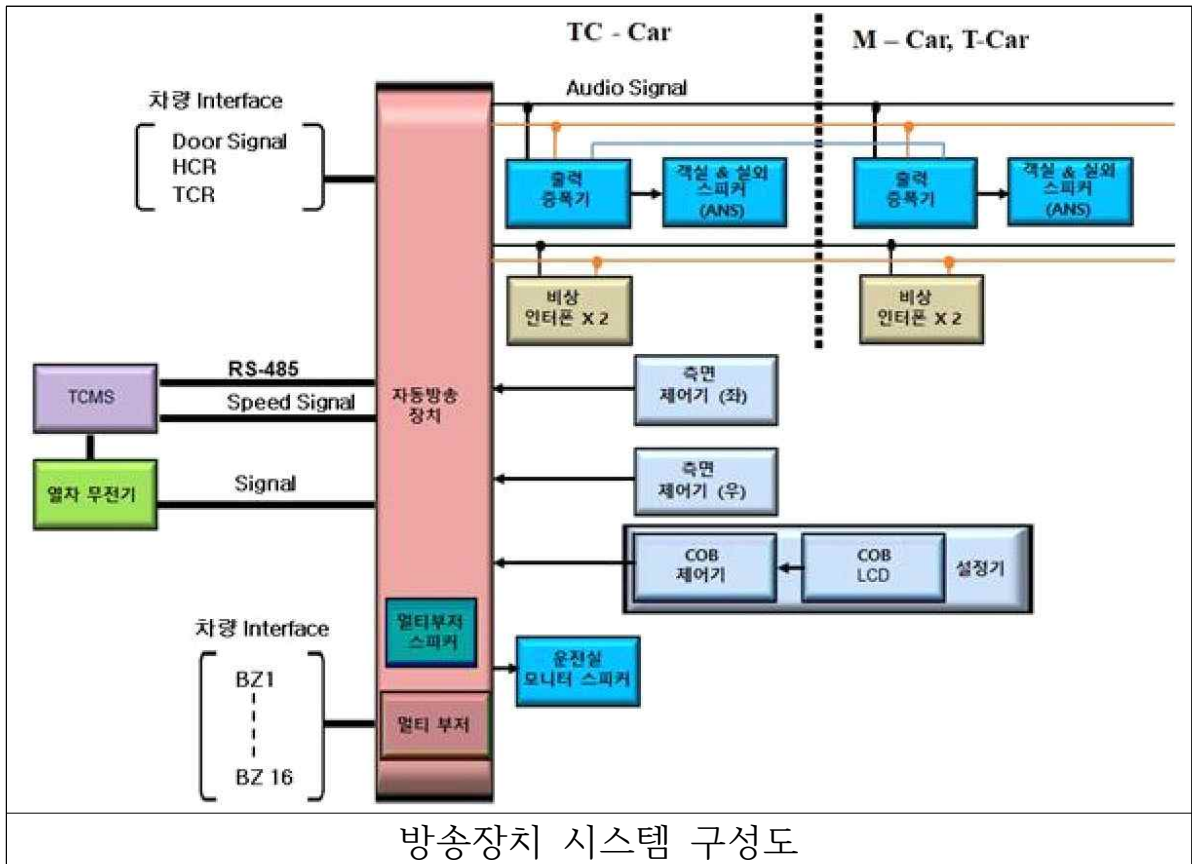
TC - Car

M – Car, T-Car

Audio Signal

차량 Interface

Door Signal
HCR
TCR

출력
증폭기

객실 & 실외
스피커
(ANS)

출력
증폭기

객실 & 실외
스피커
(ANS)

비상
인터폰 X 2

비상
인터폰 X 2

TCMS

RS-485

Speed Signal

자동방송
장치

측면
제어기 (좌)

열차 무전기

Signal

측면
제어기 (우)

COB
제어기

COB
LCD

설정기

차량 Interface

멀티부저
스피커

운전실
모니터 스피커

BZ1

BZ 16

멀티 부저

방송장치 시스템 구성도